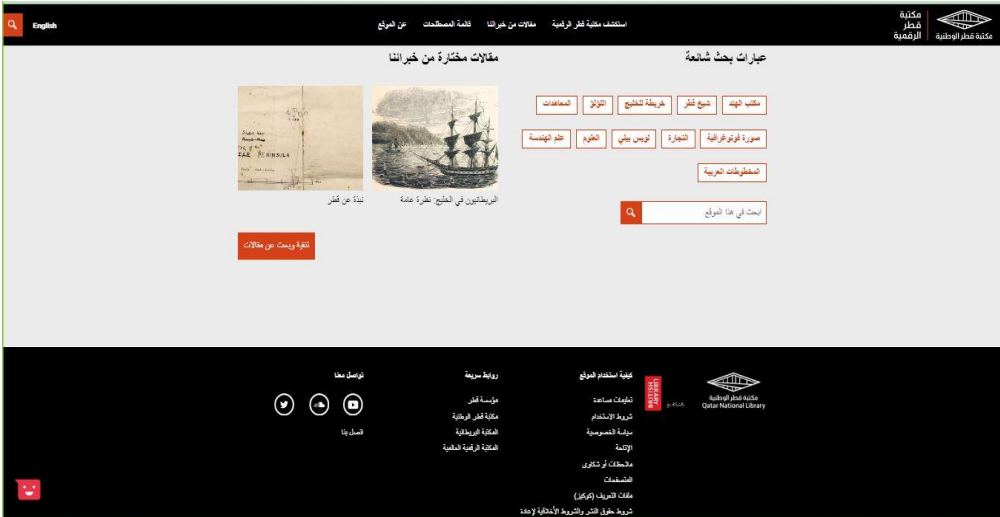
مكتبة قطر الوطنية
مكتبة قطر الرقمية

استكشف مكتبة قطر الرقمية
مقالات من خبرائنا
قائمة المصطلحات
عن الموقع
English

عبارات بحث شائعة

مكتب الهند
شيخ قطر
خريطة للخليج
اللؤلؤ
المعاهدات
صورة فوتوغرافية
التجارة
لويس بيلي
العلوم
علم الهندسة
المخطوطات العربية

ابحث في هذا الموقع

مقالات مختارة من خبرائنا

البريطانيون في الخليج: نظرة عامة
نبذة عن قطر

تنقية وبحث عن مقالات

مكتبة قطر الوطنية
Qatar National Library

BRITISH LIBRARY

كيفية استخدام الموقع
تعليمات مساعدة
شروط الاستخدام
سياسة الخصوصية
الإتاحة
ملاحظات أو شكاوى
المتصفحات
ملفات التعريف (كوكيز)
شروط حقوق النشر والشروط الأخلاقية لإعادة

روابط سريعة
مؤسسة قطر
مكتبة قطر الوطنية
المكتبة البريطانية
المكتبة الرقمية العالمية

تواصل معنا
اتصل بنا